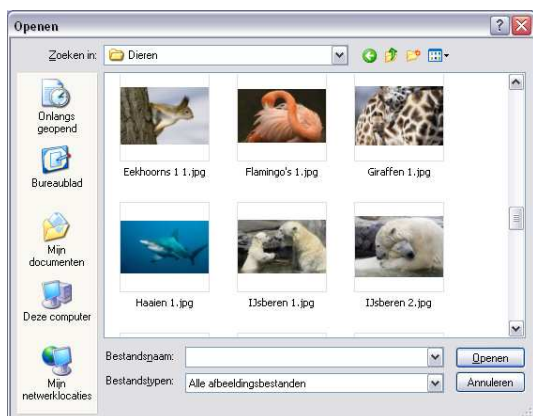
Openen

Zoeken in: Dieren

Onlangs geopend

Bureaublad

Mijn documenten

Deze computer

Mijn netwerklocaties

Eekhoorns 1 1.jpg

Flamingo's 1.jpg

Giraffen 1.jpg

Haaien 1.jpg

IJsberen 1.jpg

IJsberen 2.jpg

Bestandsnaam:

Bestandstypen: Alle afbeeldingsbestanden

Openen

Annuleren